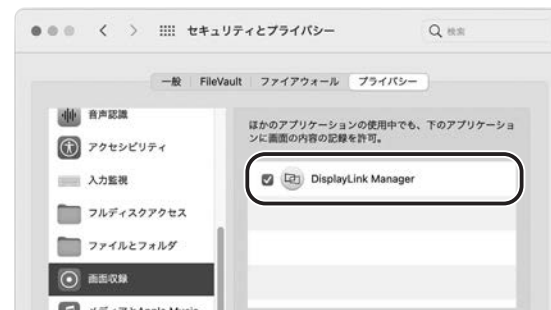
セキュリティとプライバシー

検索

一般　FileVault　ファイアウォール　プライバシー

音声認識

アクセシビリティ

入力監視

フルディスクアクセス

ファイルとフォルダ

画面収録

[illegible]

ほかのアプリケーションの使用中でも、下のアプリケーションに画面の内容の記録を許可。

DisplayLink Manager